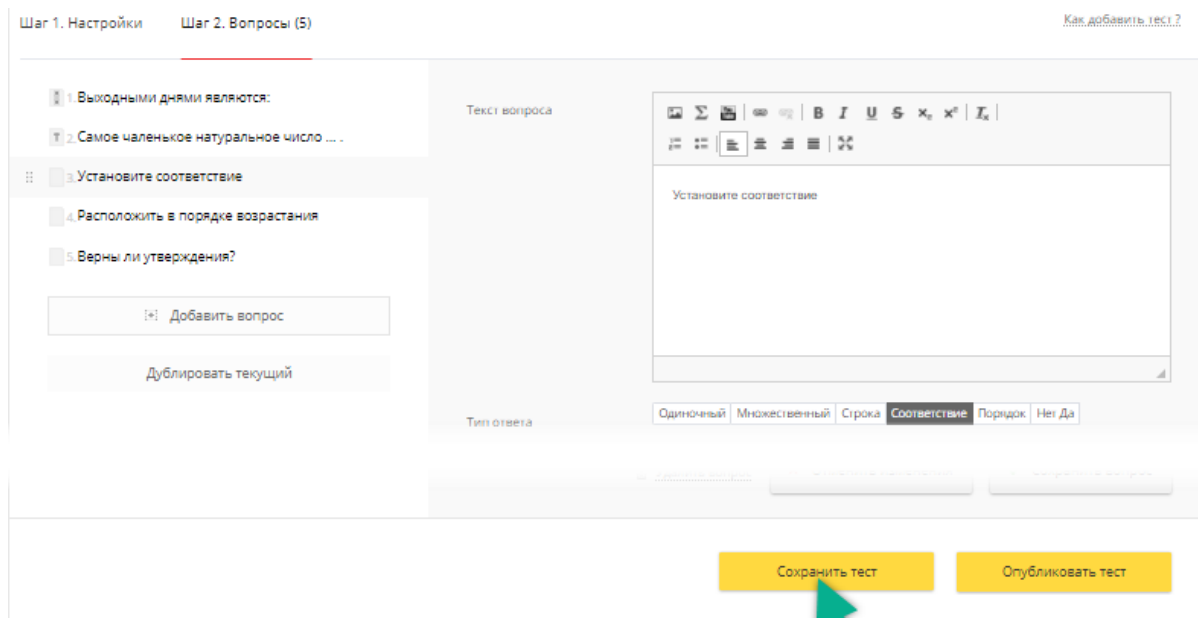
Шаг 1. Настройки Шаг 2. Вопросы (5)

Как добавить тест ?

1. Выходными днями являются:

2. Самое чаленькое натуральное число ... .

3. Установите соответствие

4. Расположить в порядке возрастания

5. Верны ли утверждения?

[+] Добавить вопрос

Дублировать текущий

Текст вопроса

B I U S $x_n$ $x^n$ $I_x$

Установите соответствие

Тип ответа

| Одиночный | Множественный | Строка | Соответствие | Порядок | Нет Да |
|---|---|---|---|---|---|

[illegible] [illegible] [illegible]

Сохранить тест

Опубликовать тест